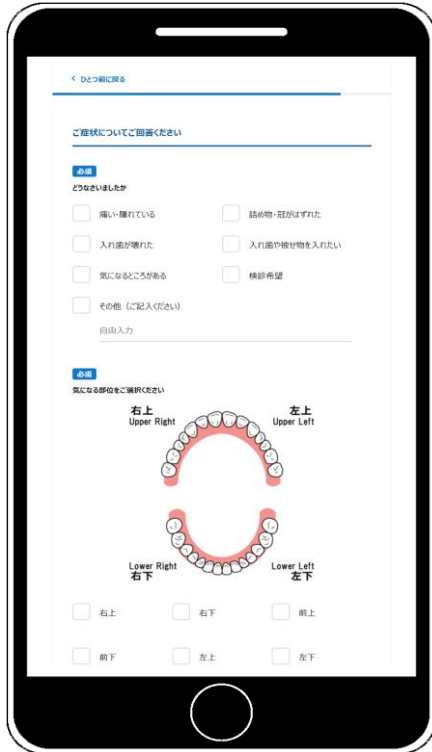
< ひとつ前に戻る

ご症状についてご回答ください

必須

どうなさいましたか

痛い・腫れている

詰め物・冠がはずれた

入れ歯が壊れた

入れ歯や被せ物を入れたい

気になるところがある

検診希望

その他（ご記入ください）

自由入力

必須

気になる部位をご選択ください

右上
Upper Right

左上
Upper Left

Lower Right
右下

Lower Left
左下

右上

右下

前上

前下

左上

左下